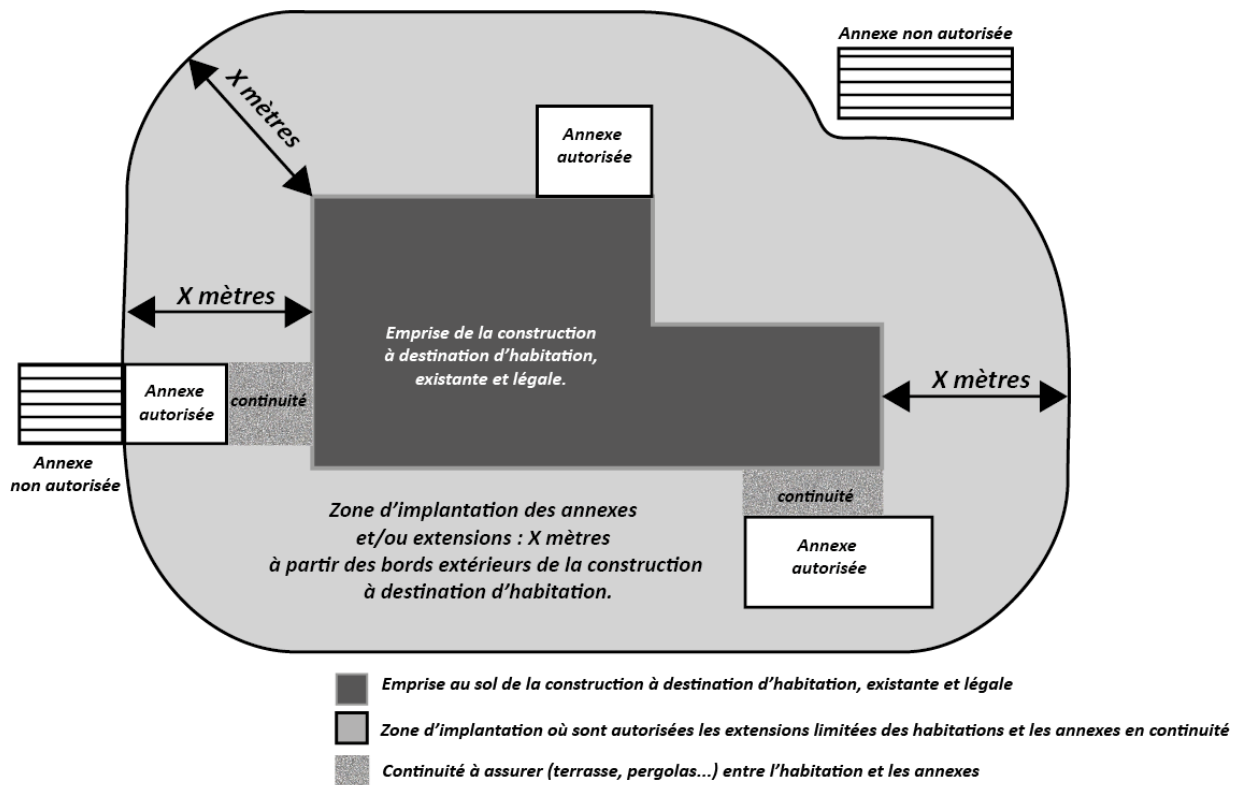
Annexe non autorisée

X mètres

Annexe autorisée

X mètres

Emprise de la construction à destination d'habitation, existante et légale.

Annexe autorisée

continuité

X mètres

Annexe non autorisée

continuité

Zone d'implantation des annexes et/ou extensions : X mètres à partir des bords extérieurs de la construction à destination d'habitation.

Annexe autorisée

Emprise au sol de la construction à destination d'habitation, existante et légale

Zone d'implantation où sont autorisées les extensions limitées des habitations et les annexes en continuité

Continuité à assurer (terrasse, pergolas...) entre l'habitation et les annexes